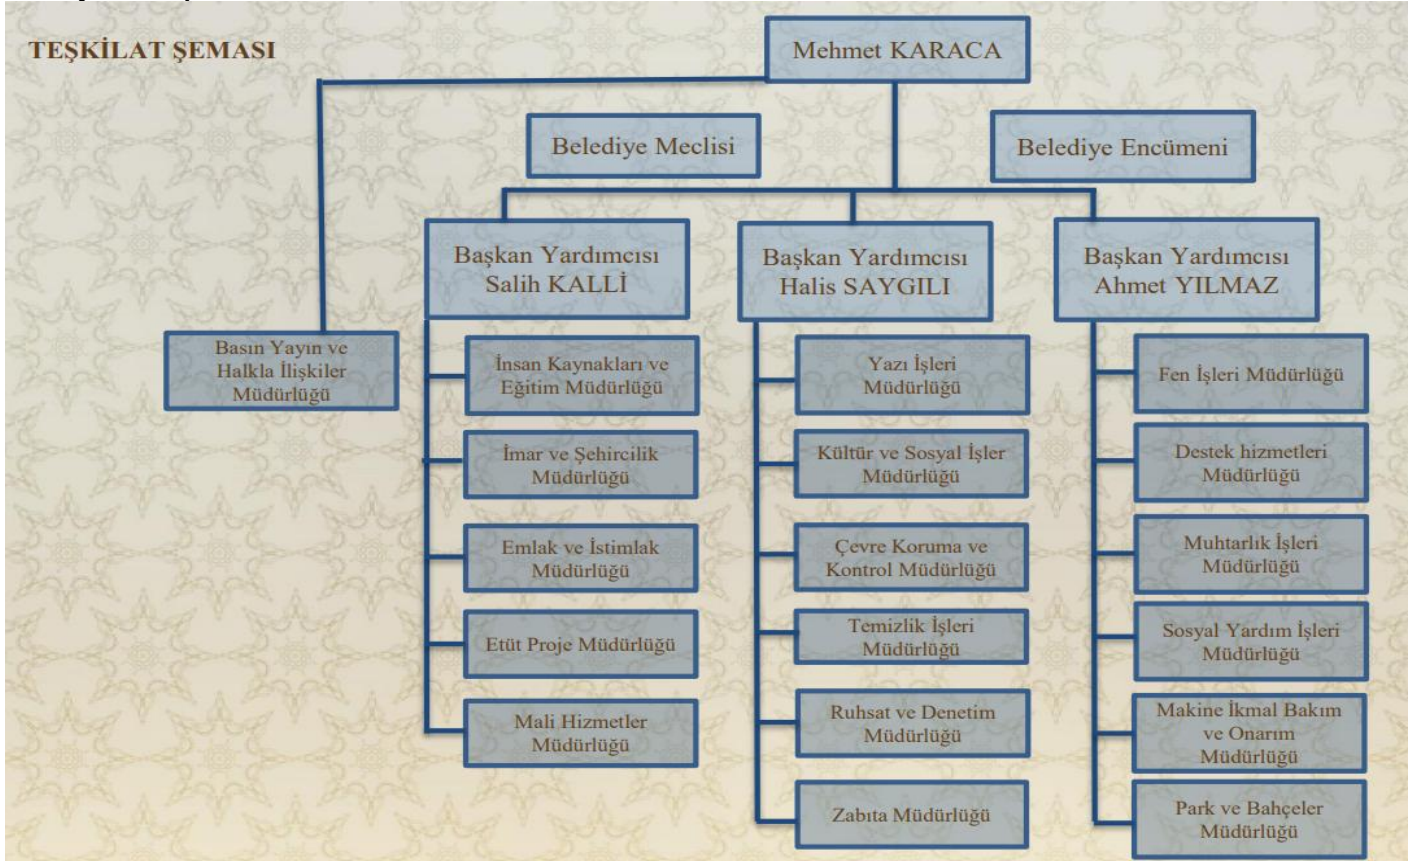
TEŞKİLAT ŞEMASI

Mehmet KARACA

Belediye Meclisi

Belediye Encümeni

Basın Yayın ve Halkla İlişkiler Müdürlüğü

Başkan Yardımcısı Salih KALLİ

İnsan Kaynakları ve Eğitim Müdürlüğü

İmar ve Şehircilik Müdürlüğü

Emlak ve İstimlak Müdürlüğü

Etüt Proje Müdürlüğü

Mali Hizmetler Müdürlüğü

Başkan Yardımcısı Halis SAYGILI

Yazı İşleri Müdürlüğü

Kültür ve Sosyal İşler Müdürlüğü

Çevre Koruma ve Kontrol Müdürlüğü

Temizlik İşleri Müdürlüğü

Ruhsat ve Denetim Müdürlüğü

Zabıta Müdürlüğü

Başkan Yardımcısı Ahmet YILMAZ

Fen İşleri Müdürlüğü

Destek hizmetleri Müdürlüğü

Muhtarlık İşleri Müdürlüğü

Sosyal Yardım İşleri Müdürlüğü

Makine İkmal Bakım ve Onarım Müdürlüğü

Park ve Bahçeler Müdürlüğü